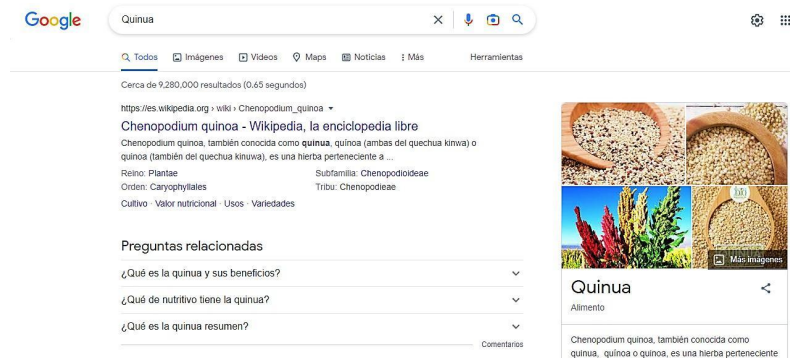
Google

Quinua

Todos Imágenes Videos Maps Noticias Más Herramientas

Cerca de 9,280,000 resultados (0.65 segundos)

https://es.wikipedia.org › wiki › Chenopodium_quinoa

Chenopodium quinoa - Wikipedia, la enciclopedia libre

Chenopodium quinoa, también conocida como quinua, quínoa (ambas del quechua kinwa) o quinoa (también del quechua kinuwa), es una hierba perteneciente a ...

Reino: Plantae
Subfamilia: Chenopodioideae
Orden: Caryophyllales
Tribu: Chenopodieae

Cultivo · Valor nutricional · Usos · Variedades

Preguntas relacionadas

¿Qué es la quinua y sus beneficios?

¿Qué de nutritivo tiene la quinua?

¿Qué es la quinua resumen?

Comentarios

Más imágenes

Quinua

Alimento

Chenopodium quinoa, también conocida como quinua, quinoa o quinoa, es una hierba perteneciente